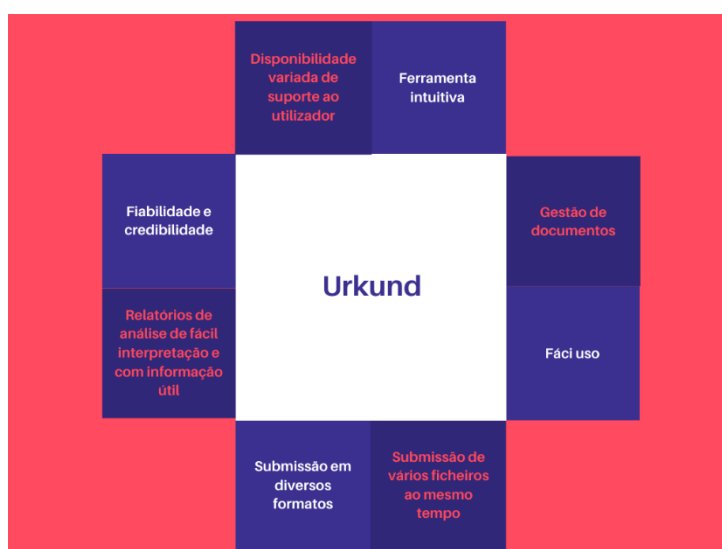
Disponibilidade variada de suporte ao utilizador

Ferramenta intuitiva

Fiabilidade e credibilidade

Gestão de documentos

Urkund

Relatórios de análise de fácil interpretação e com informação útil

Fáci uso

Submissão em diversos formatos

Submissão de vários ficheiros ao mesmo tempo